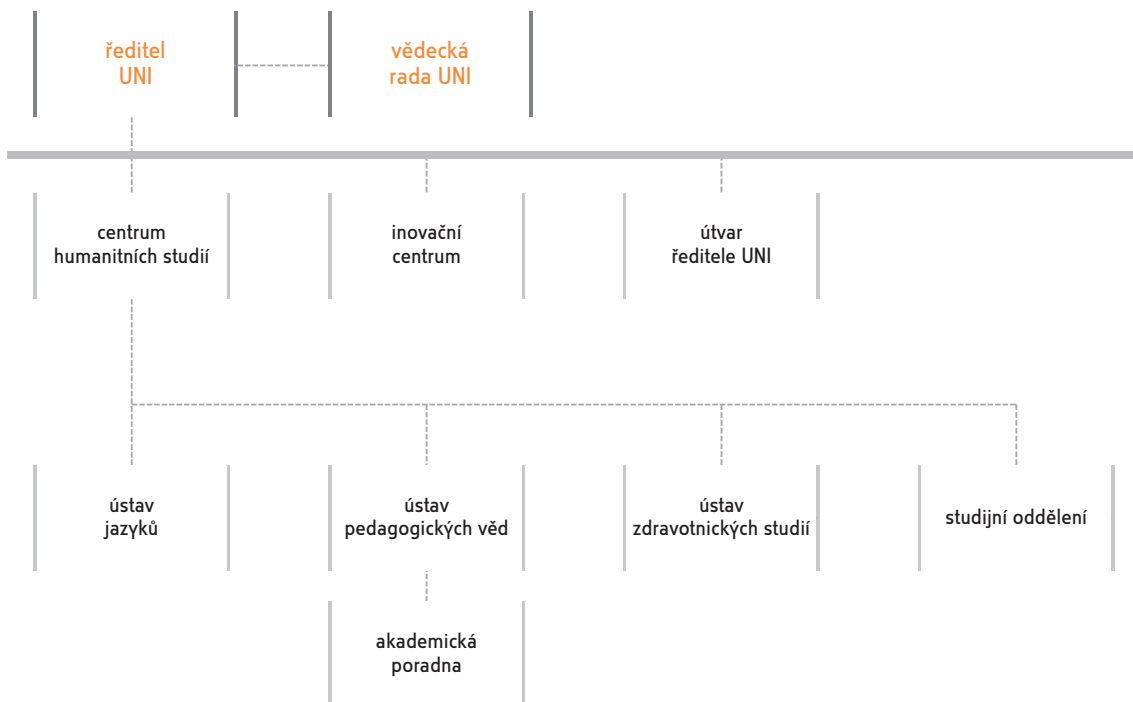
ředitel UNI

vědecká rada UNI

centrum humanitních studií

inovační centrum

útvar ředitele UNI

ústav jazyků

ústav pedagogických věd

ústav zdravotnických studií

studijní oddělení

akademická poradna